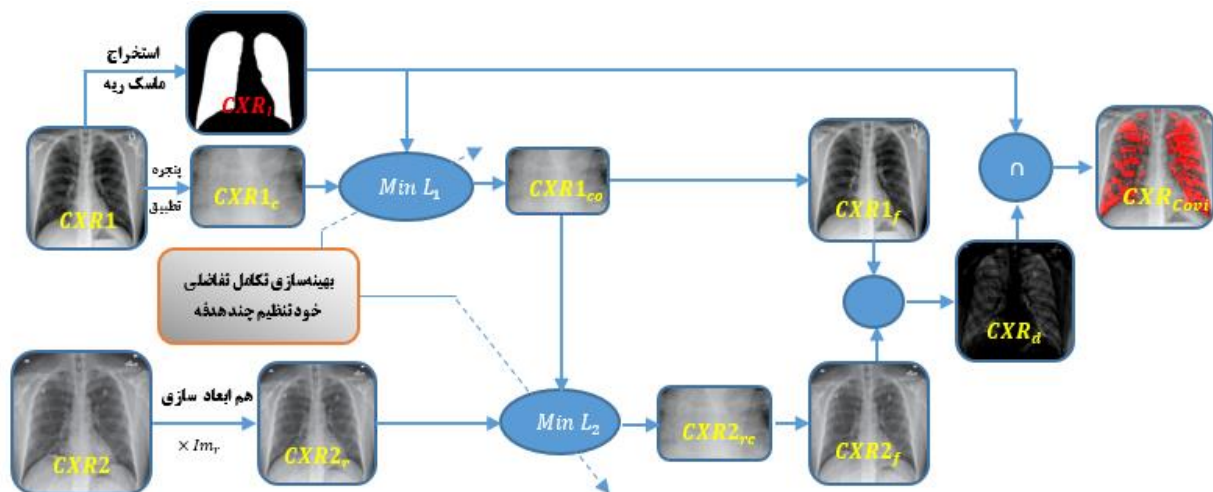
استخراج ماسک ریه

$CXR_l$

پنجره تطبیق

$CXR1$

$CXR1_c$

$Min\ L_1$

$CXR1_{co}$

$CXR1_f$

$\cap$

$CXR_{Covi}$

بهینه‌سازی تکامل تفاضلی خودتنظیم چندهدفه

$CXR_d$

هم ابعاد سازی

$\times Im_r$

$CXR2$

$CXR2_r$

$Min\ L_2$

$CXR2_{rc}$

$CXR2_f$